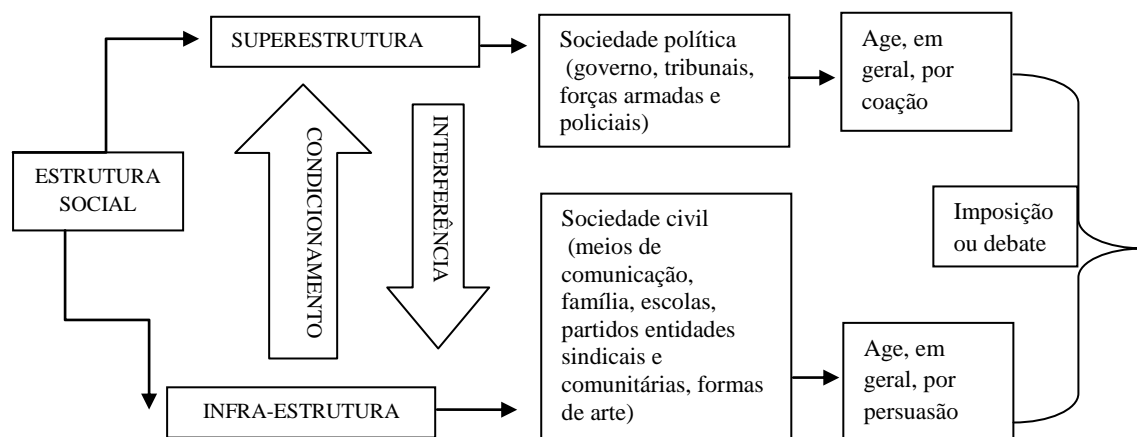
ESTRUTURA SOCIAL

SUPERESTRUTURA

INFRA-ESTRUTURA

CONDICIONAMENTO

INTERFERÊNCIA

Sociedade política (governo, tribunais, forças armadas e policiais)

Age, em geral, por coação

Sociedade civil (meios de comunicação, família, escolas, partidos entidades sindicais e comunitárias, formas de arte)

Age, em geral, por persuasão

Imposição ou debate